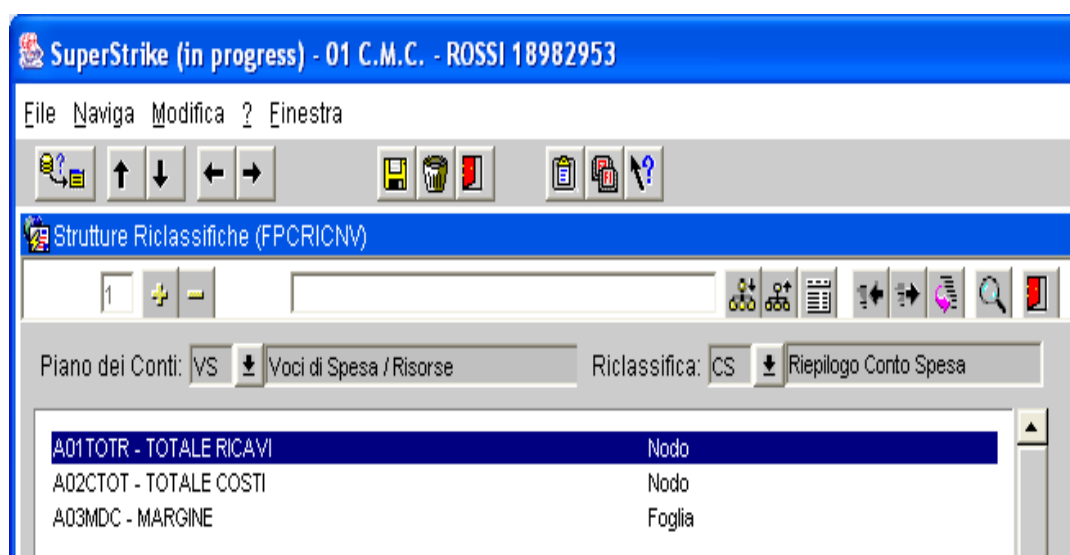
SuperStrike (in progress) - 01 C.M.C. - ROSSI 18982953

File Naviga Modifica ? Finestra

Strutture Riclassifiche (FPCRICNV)

1

Piano dei Conti: VS Voci di Spesa / Risorse

Riclassifica: CS Riepilogo Conto Spesa

| | |
|---|---|
| A01TOTR - TOTALE RICAVI | Nodo |
| A02CTOT - TOTALE COSTI | Nodo |
| A03MDC - MARGINE | Foglia |